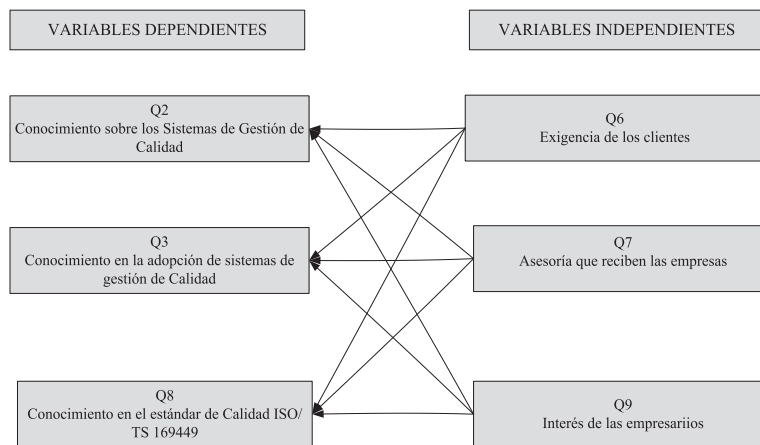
VARIABLES DEPENDIENTES

VARIABLES INDEPENDIENTES

Q2
Conocimiento sobre los Sistemas de Gestión de Calidad

Q6
Exigencia de los clientes

Q3
Conocimiento en la adopción de sistemas de gestión de Calidad

Q7
Asesoría que reciben las empresas

Q8
Conocimiento en el estándar de Calidad ISO/ TS 169449

Q9
Interés de las empresariios